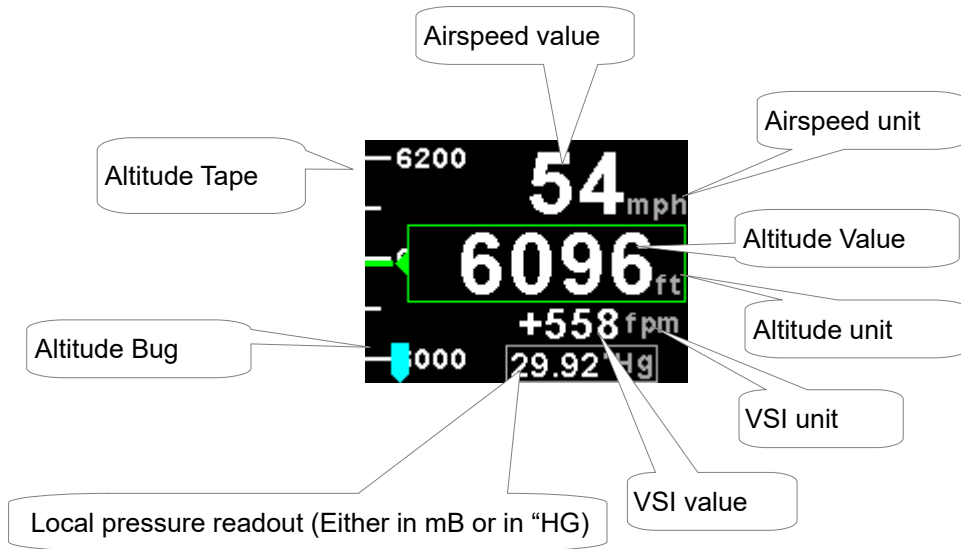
Airspeed value

Airspeed unit

Altitude Tape

6200

54 mph

Altitude Value

6096 ft

Altitude unit

Altitude Bug

+558 fpm

000

29.92"Hg

VSI unit

VSI value

Local pressure readout (Either in mB or in “HG)